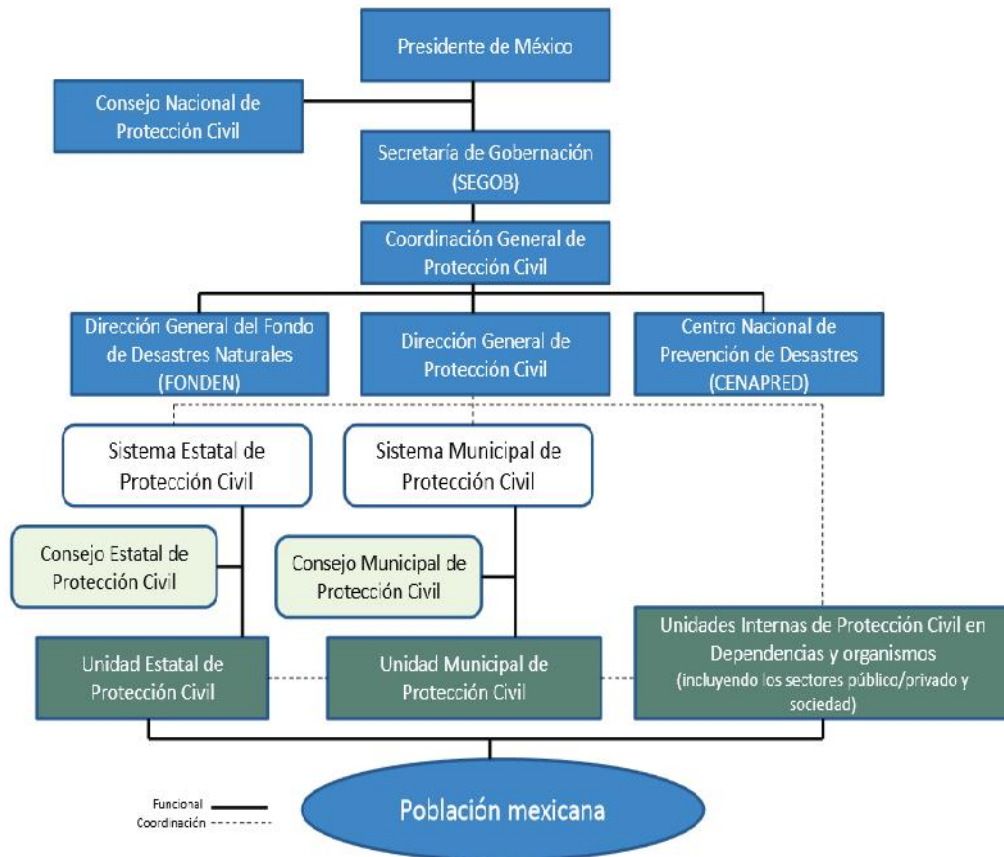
Presidente de México

Consejo Nacional de Protección Civil

Secretaría de Gobernación (SEGOB)

Coordinación General de Protección Civil

Dirección General del Fondo de Desastres Naturales (FONDEN)

Dirección General de Protección Civil

Centro Nacional de Prevención de Desastres (CENAPRED)

Sistema Estatal de Protección Civil

Sistema Municipal de Protección Civil

Consejo Estatal de Protección Civil

Consejo Municipal de Protección Civil

Unidades Internas de Protección Civil en Dependencias y organismos (incluyendo los sectores público/privado y sociedad)

Unidad Estatal de Protección Civil

Unidad Municipal de Protección Civil

Funcional
Coordinación

Población mexicana